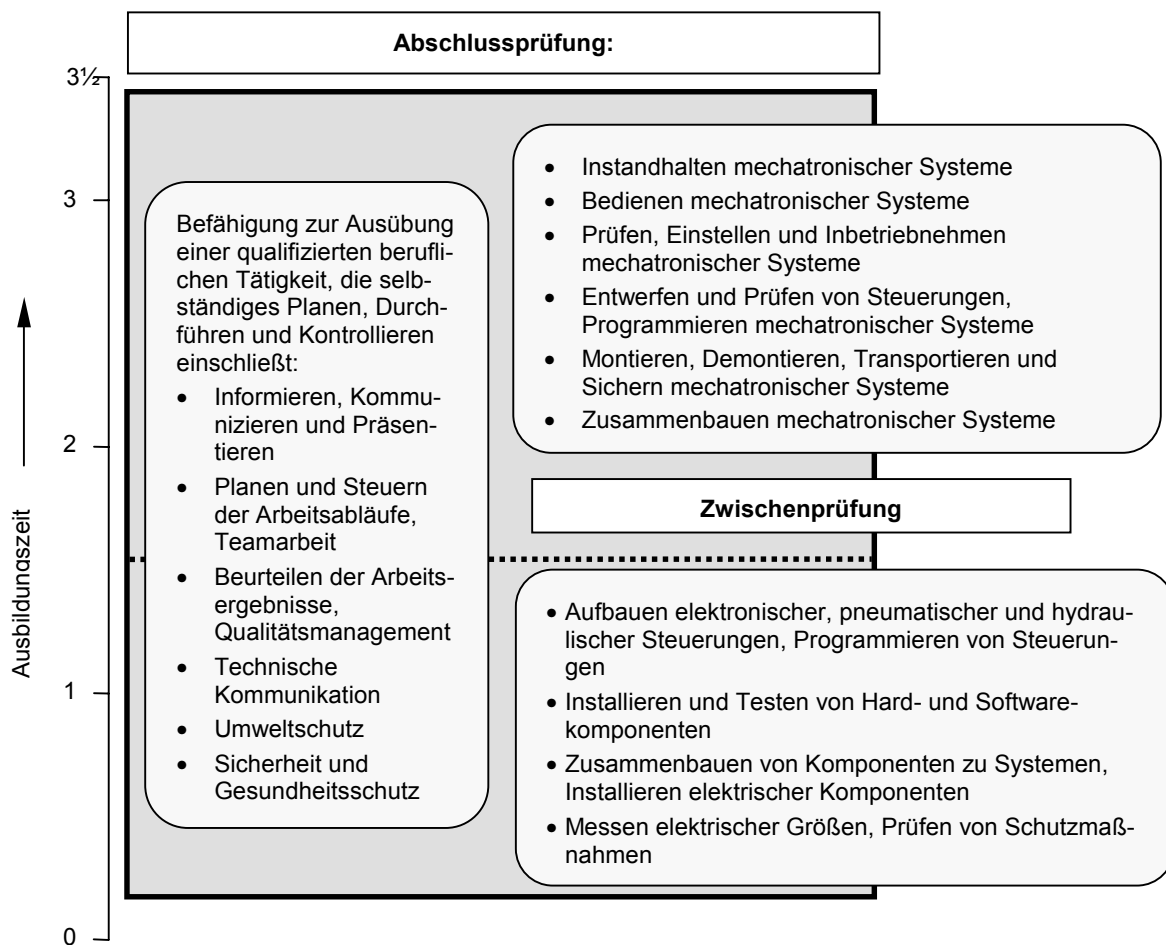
Abschlussprüfung:

3½

3

2

1

0

Ausbildungszeit

Befähigung zur Ausübung einer qualifizierten beruflichen Tätigkeit, die selbständiges Planen, Durchführen und Kontrollieren einschließt:
- Informieren, Kommunizieren und Präsentieren
- Planen und Steuern der Arbeitsabläufe, Teamarbeit
- Beurteilen der Arbeitsergebnisse, Qualitätsmanagement
- Technische Kommunikation
- Umweltschutz
- Sicherheit und Gesundheitsschutz

- Instandhalten mechatronischer Systeme
- Bedienen mechatronischer Systeme
- Prüfen, Einstellen und Inbetriebnehmen mechatronischer Systeme
- Entwerfen und Prüfen von Steuerungen, Programmieren mechatronischer Systeme
- Montieren, Demontieren, Transportieren und Sichern mechatronischer Systeme
- Zusammenbauen mechatronischer Systeme

Zwischenprüfung

- Aufbauen elektronischer, pneumatischer und hydraulischer Steuerungen, Programmieren von Steuerungen
- Installieren und Testen von Hard- und Softwarekomponenten
- Zusammenbauen von Komponenten zu Systemen, Installieren elektrischer Komponenten
- Messen elektrischer Größen, Prüfen von Schutzmaßnahmen